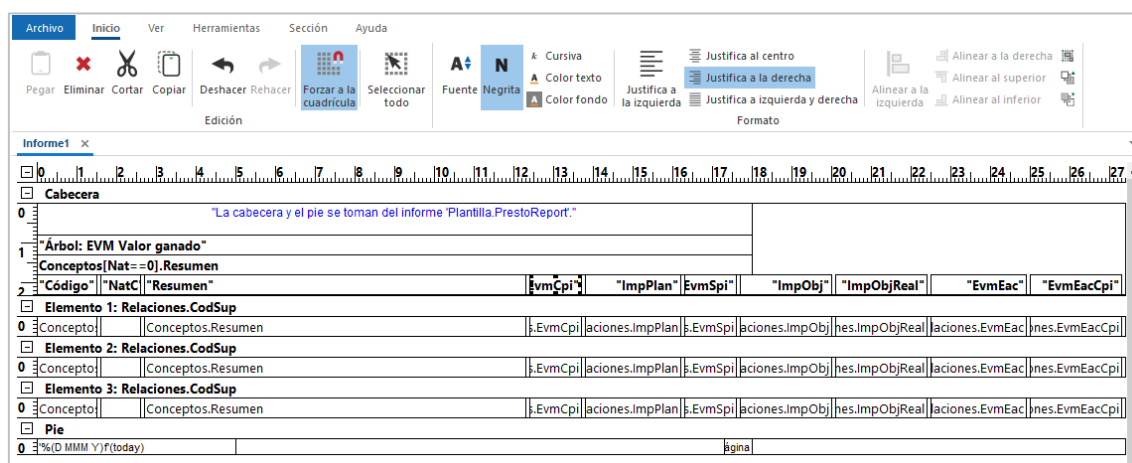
Archivo Inicio Ver Herramientas Sección Ayuda

Pegar Eliminar Cortar Copiar Deshacer Rehacer Forzar a la cuadrícula Seleccionar todo
Edición

Fuente Negrita Cursiva Color texto Color fondo Justifica a la izquierda Justifica al centro Justifica a la derecha Justifica a izquierda y derecha Alinear a la izquierda Alinear a la derecha Alinear al superior Alinear al inferior
Formato

Informe1 ×

0 1 2 3 4 5 6 7 8 9 10 11 12 13 14 15 16 17 18 19 20 21 22 23 24 25 26 27

Cabecera
0 "La cabecera y el pie se toman del informe 'Plantilla.PrestoReport'."
1 "Árbol: EVM Valor ganado"
Conceptos[Nat==0].Resumen
2 "Código" "NatC "Resumen" evmCpi" "ImpPlan" EvmSpi" "ImpObj" "ImpObjReal" "EvmEac" "EvmEacCpi"

Elemento 1: Relaciones.CodSup
0 Conceptos Conceptos.Resumen s.EvmCpi aciones.ImpPlan s.EvmSpi aciones.ImpObj nes.ImpObjReal laciones.EvmEac ones.EvmEacCpi

Elemento 2: Relaciones.CodSup
0 Conceptos Conceptos.Resumen s.EvmCpi aciones.ImpPlan s.EvmSpi aciones.ImpObj nes.ImpObjReal laciones.EvmEac ones.EvmEacCpi

Elemento 3: Relaciones.CodSup
0 Conceptos Conceptos.Resumen s.EvmCpi aciones.ImpPlan s.EvmSpi aciones.ImpObj nes.ImpObjReal laciones.EvmEac ones.EvmEacCpi

Pie
0 %(D MMM Y)f(today) ágina